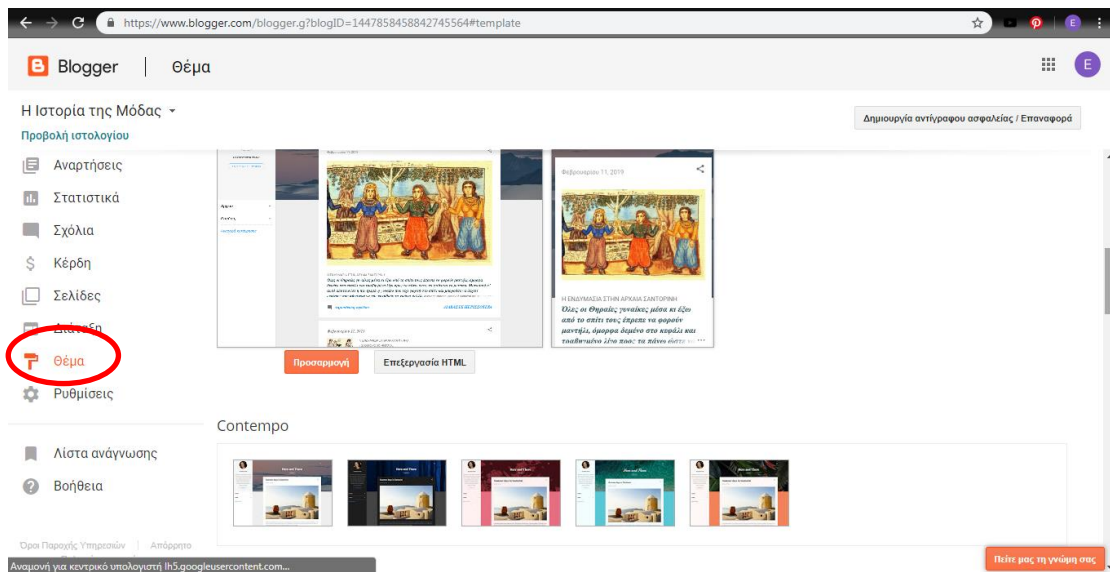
https://www.blogger.com/blogger.g?blogID=1447858458842745564#template

Blogger | Θέμα

Η Ιστορία της Μόδας

Προβολή ιστολογίου

Δημιουργία αντίγραφου ασφαλείας / Επαναφορά

Αναρτήσεις
Στατιστικά
Σχόλια
Κέρδη
Σελίδες
Διάταξη
Θέμα
Ρυθμίσεις

Λίστα ανάγνωσης
Βοήθεια

Φεβρουαρίου 11, 2019

Η ΕΝΔΥΜΑΣΙΑ ΣΤΗΝ ΑΡΧΑΙΑ ΣΑΝΤΟΡΙΝΗ

Όλες οι Θηραίες γυναίκες μέσα κι έξω από το σπίτι τους έπρεπε να φορούν μαντήλι, όμορφα δεμένο στο κεφάλι και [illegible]

Προσαρμογή
Επεξεργασία HTML

Contempo

Όροι Παροχής Υπηρεσιών | Απόρρητο

Αναμονή για κεντρικό υπολογιστή lh5.googleusercontent.com...

Πείτε μας τη γνώμη σας